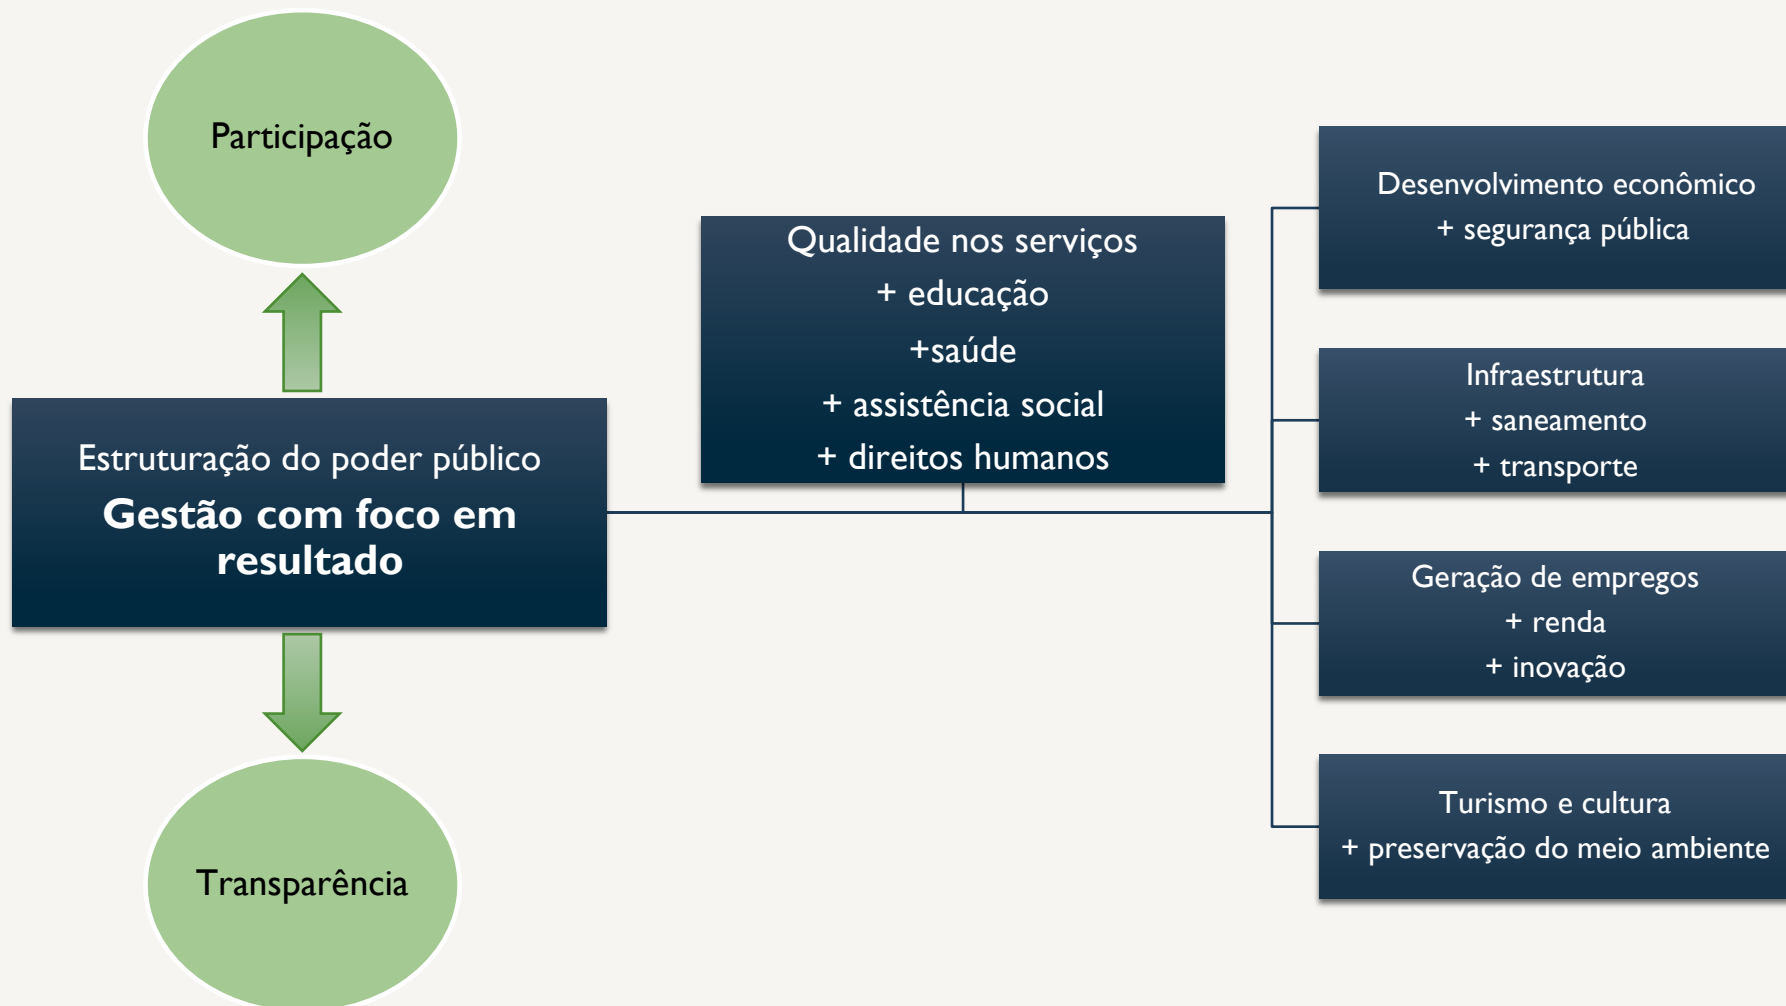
Participação

Estruturação do poder público
Gestão com foco em resultado

Transparência

Qualidade nos serviços
+ educação
+saúde
+ assistência social
+ direitos humanos

Desenvolvimento econômico
+ segurança pública

Infraestrutura
+ saneamento
+ transporte

Geração de empregos
+ renda
+ inovação

Turismo e cultura
+ preservação do meio ambiente